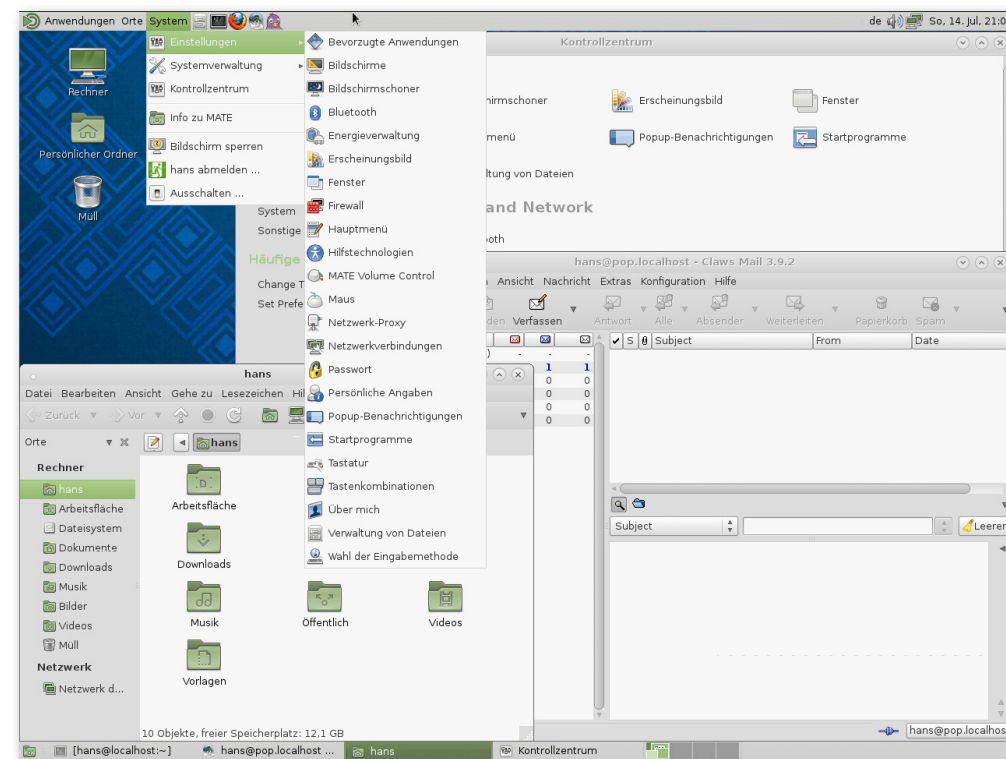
Anwendungen Orte System

de So, 14. Jul, 21:0

Rechner

Persönlicher Ordner

Müll

Einstellungen
Systemverwaltung
Kontrollzentrum
Info zu MATE
Bildschirm sperren
hans abmelden ...
Ausschalten ...

Bevorzugte Anwendungen
Bildschirme
Bildschirmschoner
Bluetooth
Energieverwaltung
Erscheinungsbild
Fenster
Firewall
Hauptmenü
Hilfstechnologien
MATE Volume Control
Maus
Netzwerk-Proxy
Netzwerkverbindungen
Passwort
Persönliche Angaben
Popup-Benachrichtigungen
Startprogramme
Tastatur
Tastenkombinationen
Über mich
Verwaltung von Dateien
Wahl der Eingabemethode

Kontrollzentrum

rmschoner
Erscheinungsbild
Fenster
menü
Popup-Benachrichtigungen
Startprogramme
ltung von Dateien
and Network
oth

System
Sonstige
Häufige
Change T
Set Prefe

hans@pop.localhost - Claws Mail 3.9.2
Ansicht Nachricht Extras Konfiguration Hilfe
den Verfassen Antwort Alle Absender Weiterleiten Papierkorb Spam
S Subject From Date
Subject
Leeren
hans@pop.localhost

hans
Datei Bearbeiten Ansicht Gehe zu Lesezeichen Hil
Zurück Vor
Orte
hans
Rechner
hans
Arbeitsfläche
Dateisystem
Dokumente
Downloads
Musik
Bilder
Videos
Müll
Netzwerk
Netzwerk d...

Arbeitsfläche
Downloads
Musik
Öffentlich
Videos
Vorlagen

10 Objekte, freier Speicherplatz: 12,1 GB

[hans@localhost:~]
hans@pop.localhost ...
hans
Kontrollzentrum